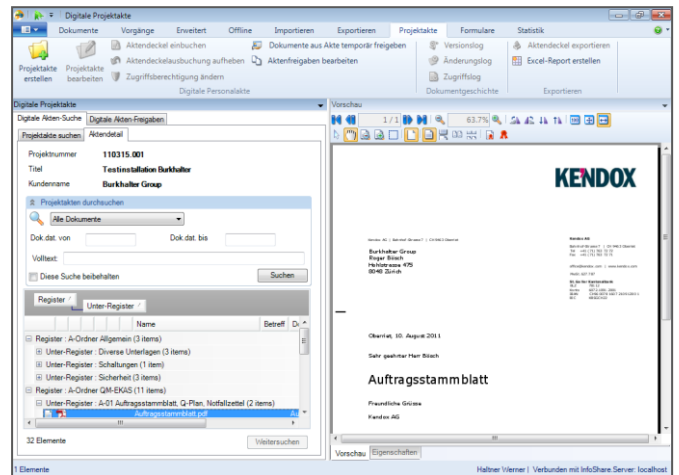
Digitale Projektakte

Dokumente Vorgänge Erweitert Offline Importieren Exportieren Projektakte Formulare Statistik

Projektakte erstellen
Projektakte bearbeiten
Aktendeckel einbuchen
Aktendeckelausbuchung aufheben
Zugriffsberechtigung ändern
Dokumente aus Akte temporär freigeben
Aktenfreigaben bearbeiten
Digitale Personalakte
Versionslog
Änderungslog
Zugriffslog
Dokumentengeschichte
Aktendeckel exportieren
Excel-Report erstellen
Exportieren

Digitale Projektakte
Digitale Akten-Suche Digitale Akten-Freigaben
Projektakte suchen Aktendetail

| Projektnummer | 110315.001 |
|---|---|
| Titel | Testinstallation Burkhalter |
| Kundenname | Burkhalter Group |

Projektakten durchsuchen
Alle Dokumente
Dok.dat. von Dok.dat. bis
Volltext:
Diese Suche beibehalten
Suchen

Register
Unter-Register
Name Betreff Da
Register : A-Ordner Allgemein (3 items)
Unter-Register : Diverse Unterlagen (3 items)
Unter-Register : Schaltungen (1 item)
Unter-Register : Sicherheit (3 items)
Register : A-Ordner QM-EKAS (11 items)
Unter-Register : A-01 Auftragsstammblatt, Q-Plan, Notfallzettel (2 items)
Auftragsstammblatt.pdf Au

32 Elemente
Weitersuchen

Vorschau
1 / 1
63.7%

KENDOX

Kendox AG | Bahnhof Strasse 7 | CH-9463 Oberriet
Burkhalter Group
Roger Bösch
Hohlstrasse 475
8048 Zürich

Kendox AG
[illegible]

Oberriet, 10. August 2011

Sehr geehrter Herr Bösch

Auftragsstammblatt

Freundliche Grüsse

Kendox AG

Vorschau Eigenschaften

1 Elemente
Haltner Werner | Verbunden mit InfoShare.Server: localhost